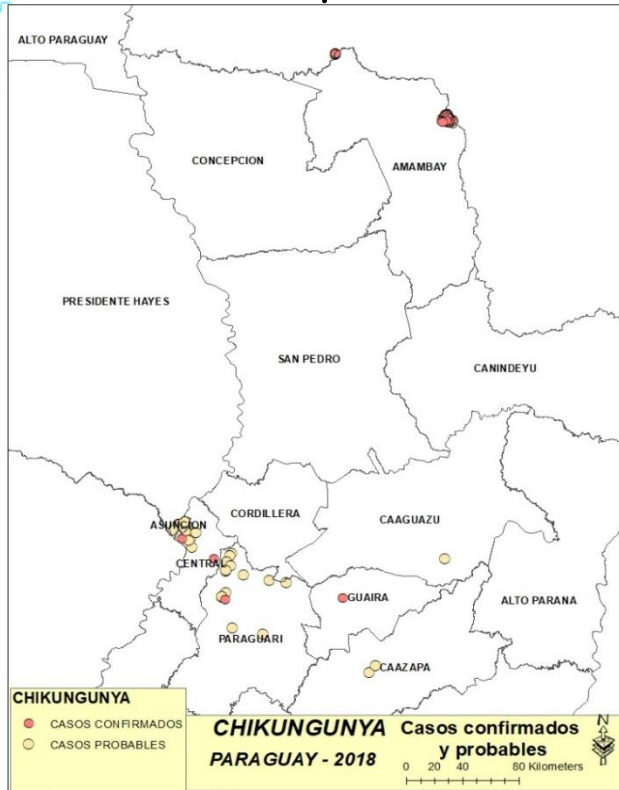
ALTO PARAGUAY

CONCEPCION

AMAMBAY

PRESIDENTE HAYES

SAN PEDRO

CANINDEYU

ASUNCION

CORDILLERA

CAAGUAZU

CENTRAL

GUAIRA

ALTO PARANA

PARAGUARI

CAAZAPA

CHIKUNGUNYA

CASOS CONFIRMADOS

CASOS PROBABLES

CHIKUNGUNYA

PARAGUAY - 2018

Casos confirmados y probables

0 20 40 80 Kilometers

N